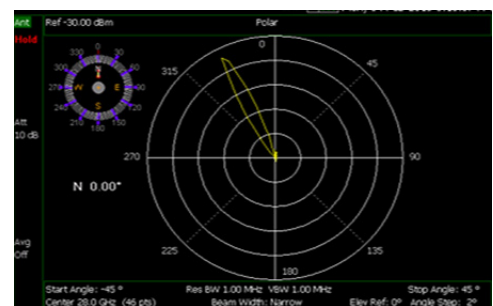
Ant
Hold
Ref -30.00 dBm
Polar
0
45
90
135
180
225
270
315
330
300
270
240
210
180
150
120
90
60
30
N
E
S
W
Att
10 dB
N 0.00°
Avg
Off
Start Angle: -45 °
Center 28.0 GHz (46 pts)
Res BW 1.00 MHz VBW 1.00 MHz
Beam Width: Narrow
Stop Angle: 45 °
Elev Ref: 0° Angle Step: 2°